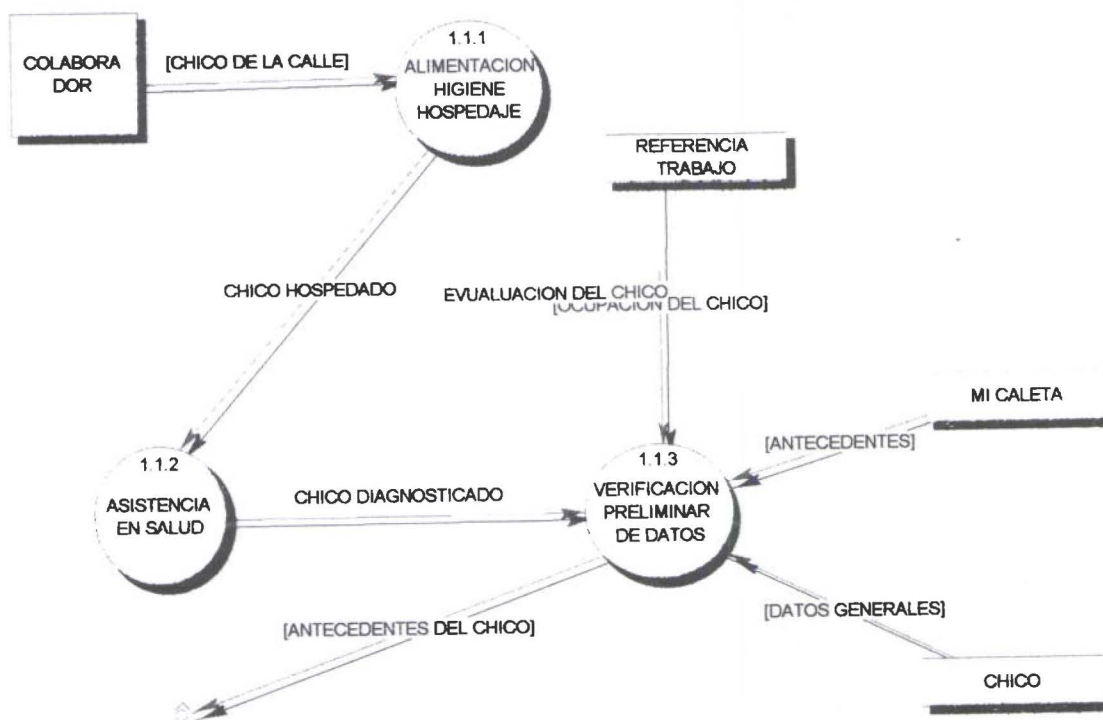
COLABORA DOR

[CHICO DE LA CALLE]

1.1.1
ALIMENTACION HIGIENE HOSPEDAJE

REFERENCIA TRABAJO

CHICO HOSPEDADO

EVUALUACION DEL CHICO
[OCUPACION DEL CHICO]

MI CALETA

[ANTECEDENTES]

1.1.2
ASISTENCIA EN SALUD

CHICO DIAGNOSTICADO

1.1.3
VERIFICACION PRELIMINAR DE DATOS

[DATOS GENERALES]

[ANTECEDENTES DEL CHICO]

CHICO